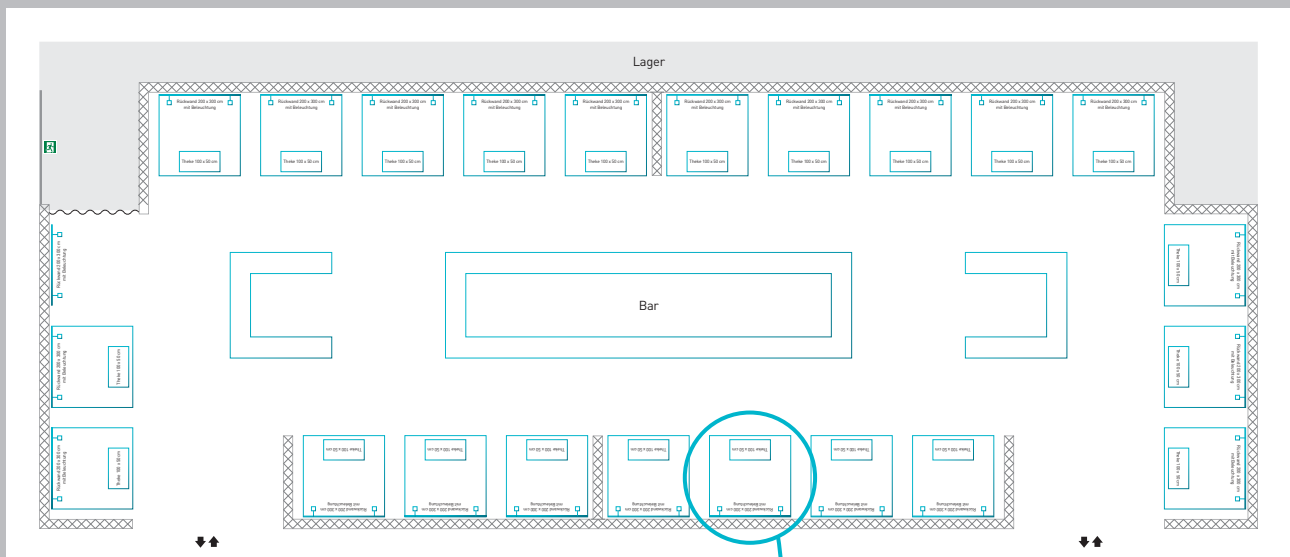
Lager

Rückwand 200 x 300 cm mit Beleuchtung

Theke 100 x 50 cm

Rückwand 200 x 300 cm mit Beleuchtung

Theke 100 x 50 cm

Rückwand 200 x 300 cm mit Beleuchtung

Theke 100 x 50 cm

Rückwand 200 x 300 cm mit Beleuchtung

Theke 100 x 50 cm

Rückwand 200 x 300 cm mit Beleuchtung

Theke 100 x 50 cm

Rückwand 200 x 300 cm mit Beleuchtung

Theke 100 x 50 cm

Rückwand 200 x 300 cm mit Beleuchtung

Theke 100 x 50 cm

Rückwand 200 x 300 cm mit Beleuchtung

Theke 100 x 50 cm

Rückwand 200 x 300 cm mit Beleuchtung

Theke 100 x 50 cm

Rückwand 200 x 300 cm mit Beleuchtung

Theke 100 x 50 cm

Bar

Rückwand 200 x 300 cm mit Beleuchtung

Rückwand 200 x 300 cm mit Beleuchtung

Theke 100 x 50 cm

Rückwand 200 x 300 cm mit Beleuchtung

Theke 100 x 50 cm

Theke 100 x 50 cm

Rückwand 200 x 300 cm mit Beleuchtung

Theke 100 x 50 cm

Rückwand 200 x 300 cm mit Beleuchtung

Theke 100 x 50 cm

Rückwand 200 x 300 cm mit Beleuchtung

Theke 100 x 50 cm

Rückwand 200 x 300 cm mit Beleuchtung

Theke 100 x 50 cm

Rückwand 200 x 300 cm mit Beleuchtung

Theke 100 x 50 cm

Rückwand 200 x 300 cm mit Beleuchtung

Theke 100 x 50 cm

Rückwand 200 x 300 cm mit Beleuchtung

Theke 100 x 50 cm

Rückwand 200 x 300 cm mit Beleuchtung

Theke 100 x 50 cm

Rückwand 200 x 300 cm mit Beleuchtung

Theke 100 x 50 cm

Rückwand 200 x 300 cm mit Beleuchtung